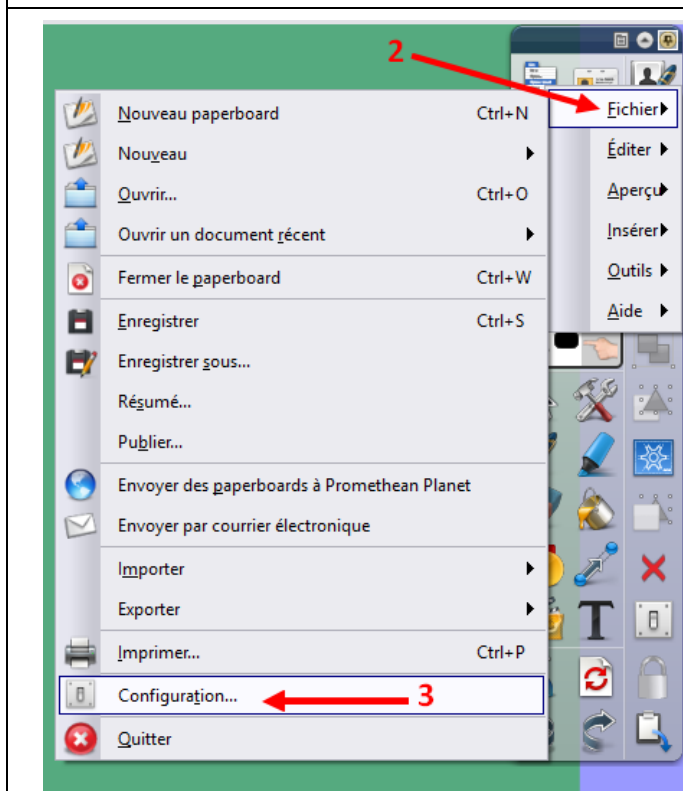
2

Fichier
Éditer
Aperçu
Insérer
Outils
Aide

Nouveau paperboard Ctrl+N
Nouveau
Ouvrir... Ctrl+O
Ouvrir un document récent
Fermer le paperboard Ctrl+W
Enregistrer Ctrl+S
Enregistrer sous...
Résumé...
Publier...
Envoyer des paperboards à Promethean Planet
Envoyer par courrier électronique
Importer
Exporter
Imprimer... Ctrl+P
Configuration...
3
Quitter